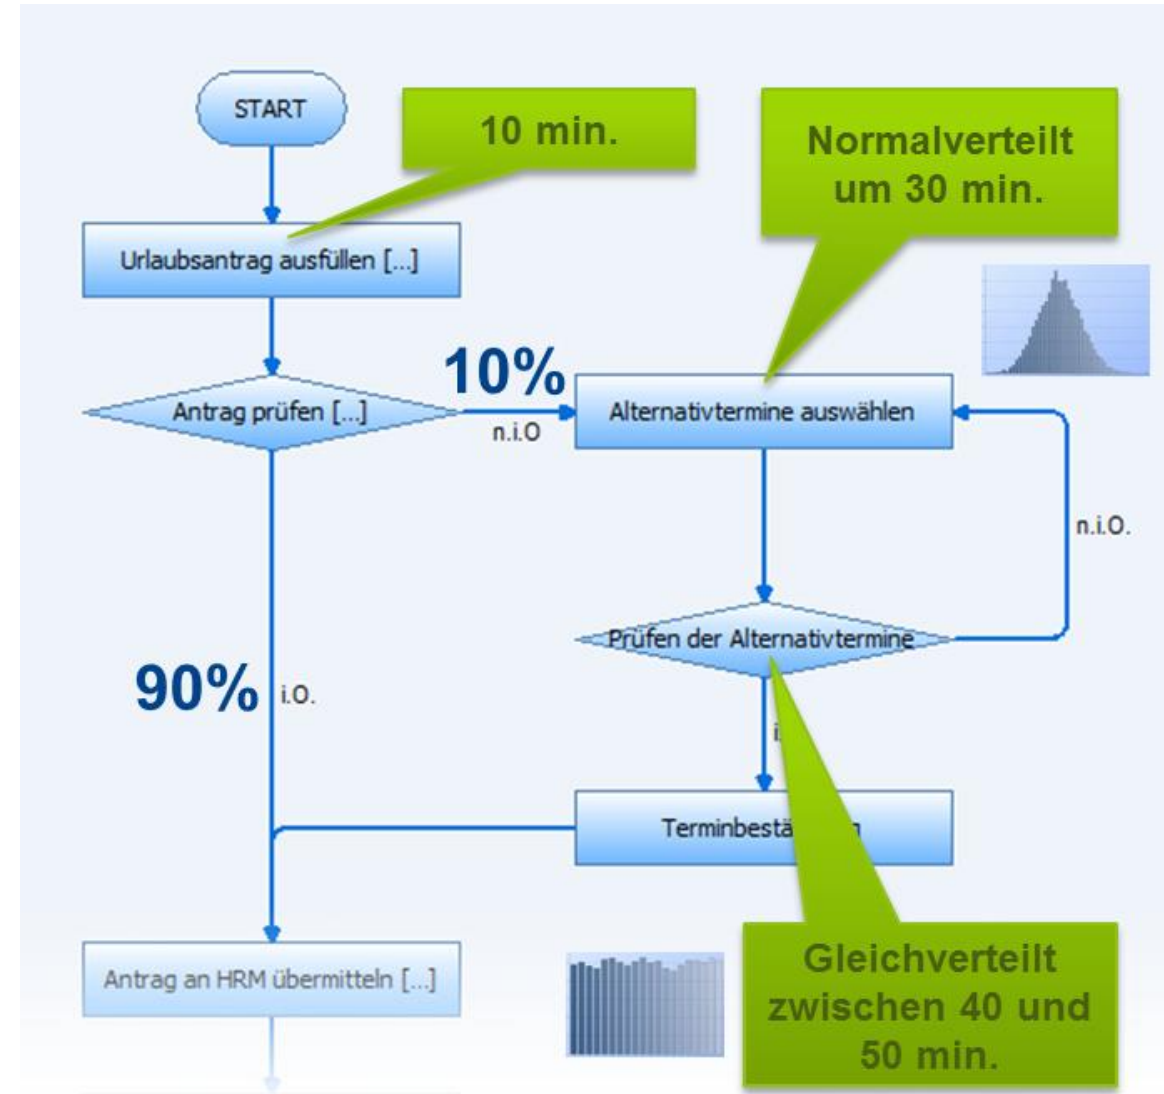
START

10 min.

Normalverteilt um 30 min.

Urlaubsantrag ausfüllen [...]

10%

Antrag prüfen [...]

n.i.O

Alternativtermine auswählen

n.i.O.

Prüfen der Alternativtermine

90%

i.O.

i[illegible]

Terminbestä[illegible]n

Antrag an HRM übermitteln [...]

Gleichverteilt zwischen 40 und 50 min.